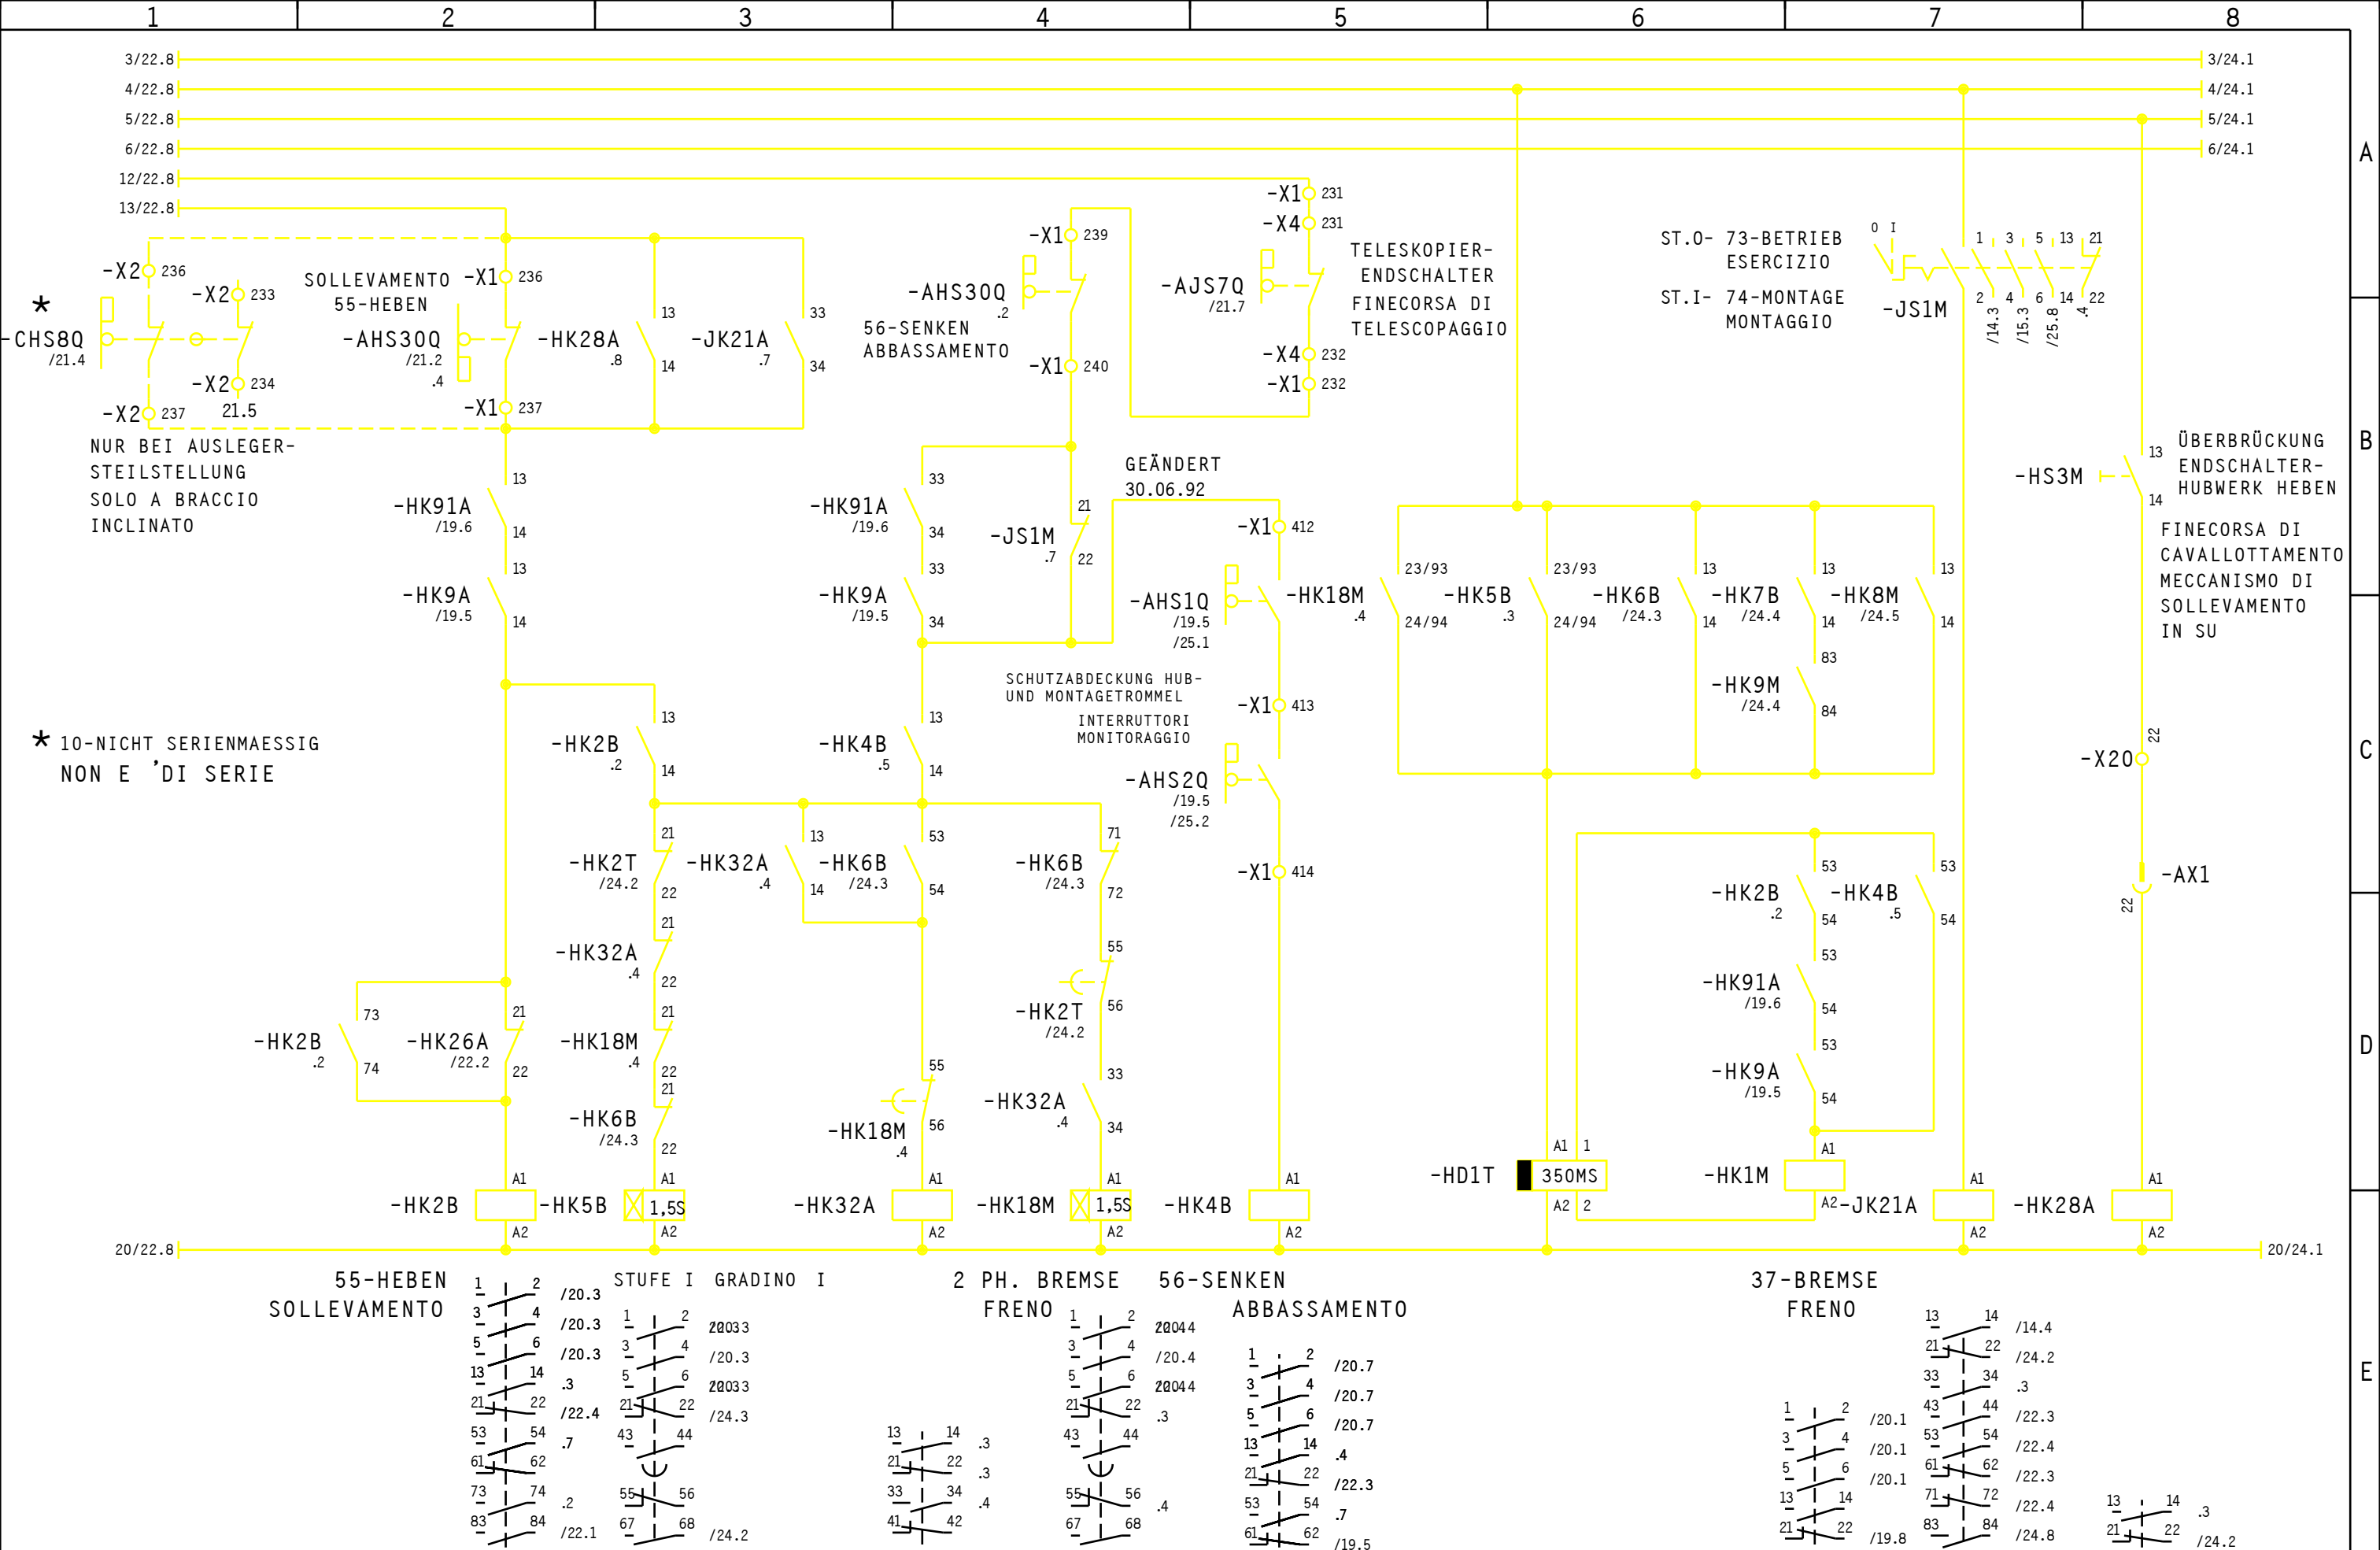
1 2 3 4 5 6 7 8

A B C D E

3/22.8 3/24.1
4/22.8 4/24.1
5/22.8 5/24.1
6/22.8 6/24.1
12/22.8
13/22.8

-X2 236
-X2 233
-CHS8Q /21.4
-X2 234
21.5
-X2 237

NUR BEI AUSLEGER-STEILSTELLUNG
SOLO A BRACCIO INCLINATO

SOLLEVAMENTO 55-HEBEN
-X1 236
-AHS30Q /21.2 .4
-X1 237
-HK28A .8
13 14
-JK21A .7
33 34

-X1 239
-AHS30Q .2
56-SENKEN ABBASSAMENTO
-X1 240

-X1 231
-X4 231
-AJS7Q /21.7
-X4 232
-X1 232
TELESKOPIER-ENDSCHALTER
FINECORSA DI TELESCOPAGGIO

ST.0- 73-BETRIEB ESERCIZIO
ST.I- 74-MONTAGE MONTAGGIO
-JS1M
0 I 1 3 5 13 21 2 4 6 14 22 /14.3 /15.3 /25.8 .4

-HK91A /19.6 13 14
-HK9A /19.5 13 14

-HK91A /19.6 33 34
-HK9A /19.5 33 34
-JS1M .7 21 22

GEÄNDERT 30.06.92
-X1 412
-AHS1Q /19.5 /25.1
-HK18M .4
-X1 413
SCHUTZABDECKUNG HUB- UND MONTAGETROMMEL
INTERRUTTORI MONITORAGGIO
-AHS2Q /19.5 /25.2
-X1 414

23/93 -HK5B .3 24/94
23/93 -HK6B /24.3 24/94
13 -HK7B /24.4 14
13 -HK8M /24.5 14
13 14
83 -HK9M /24.4 84

-HS3M 13 14
ÜBERBRÜCKUNG ENDSCHALTER-HUBWERK HEBEN
FINECORSA DI CAVALLOTTAMENTO MECCANISMO DI SOLLEVAMENTO IN SU

* 10-NICHT SERIENMAESSIG
NON E 'DI SERIE

-HK2B .2 13 14
-HK4B .5 13 14

-HK2T /24.2 21 22
-HK32A .4
-HK6B /24.3 13 14
53 54
-HK6B /24.3 71 72
-HK32A .4 21 22
-HK2T /24.2 55 56
-HK18M .4 21 22
-HK6B /24.3 21 22
-HK32A .4 33 34
-HK18M .4 55 56

-HK2B .2 73 74
-HK26A /22.2 21 22

-X20 22
-AX1 22

-HK2B .2 53 54
-HK4B .5 53 54
-HK91A /19.6 53 54
-HK9A /19.5 53 54

-HK2B A1 A2
-HK5B 1,5S A1 A2
-HK32A A1 A2
-HK18M 1,5S A1 A2
-HK4B A1 A2
-HD1T 350MS A1 1 A2 2
-HK1M A1 A2
-JK21A A1 A2
-HK28A A1 A2

20/22.8 20/24.1

55-HEBEN SOLLEVAMENTO
1 2 /20.3
3 4 /20.3
5 6 /20.3
13 14 .3
21 22 /22.4
53 54 .7
61 62
73 74 .2
83 84 /22.1

STUFE I GRADINO I
1 2 /20.3
3 4 /20.3
5 6 /20.3
21 22 /24.3
43 44
55 56
67 68 /24.2

13 14 .3
21 22 .3
33 34 .4
41 42

2 PH. BREMSE FRENO
1 2 /20.4
3 4 /20.4
5 6 /20.4
21 22 .3
43 44
55 56 .4
67 68

56-SENKEN ABBASSAMENTO
1 2 /20.7
3 4 /20.7
5 6 /20.7
13 14 .4
21 22 /22.3
53 54 .7
61 62 /19.5

37-BREMSE FRENO
1 2 /20.1
3 4 /20.1
5 6 /20.1
13 14
21 22 /19.8

13 14 /14.4
21 22 /24.2
33 34 .3
43 44 /22.3
53 54 /22.4
61 62 /22.3
71 72 /22.4
83 84 /24.8

13 14 .3
21 22 /24.2